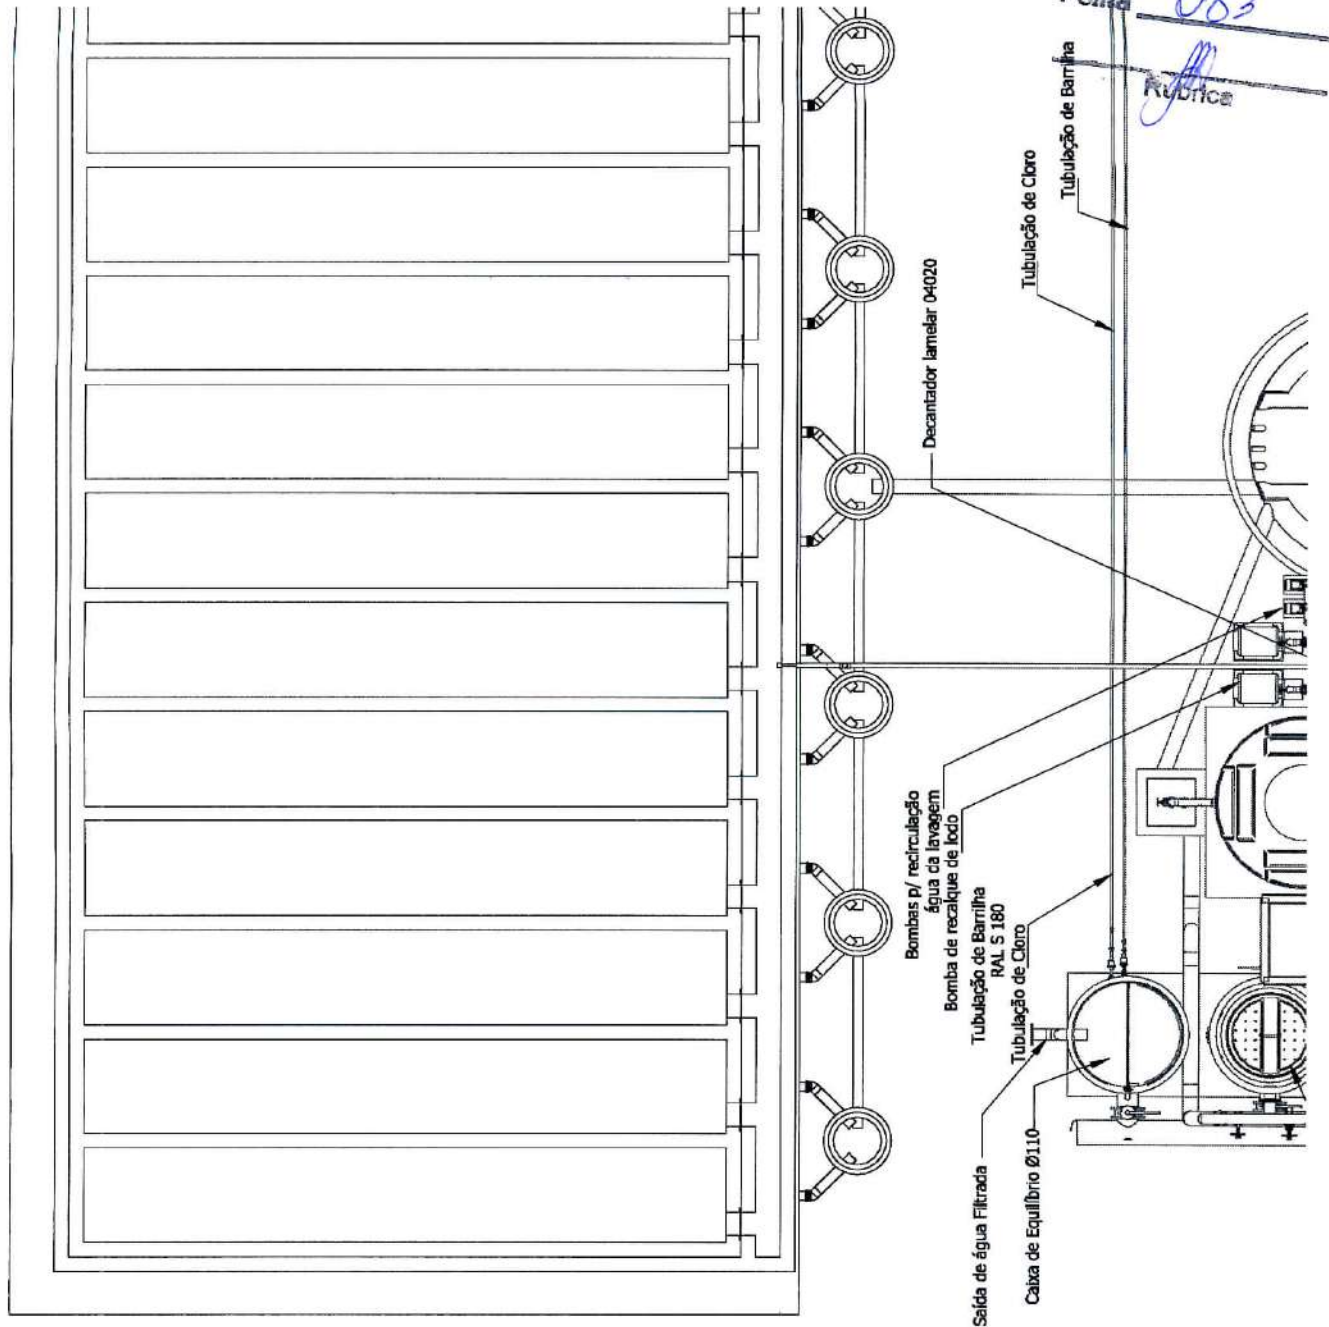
Folha 083
Rubrica

Tubulação de Barrilha
Tubulação de Cloro
Decantador lamelar 04020
Bombas p/ recirculação água da lavagem
Bomba de recalque de lodo
Tubulação de Barrilha RAL S 180
Tubulação de Cloro
Saída de água Filtrada
Caixa de Equilíbrio Ø110